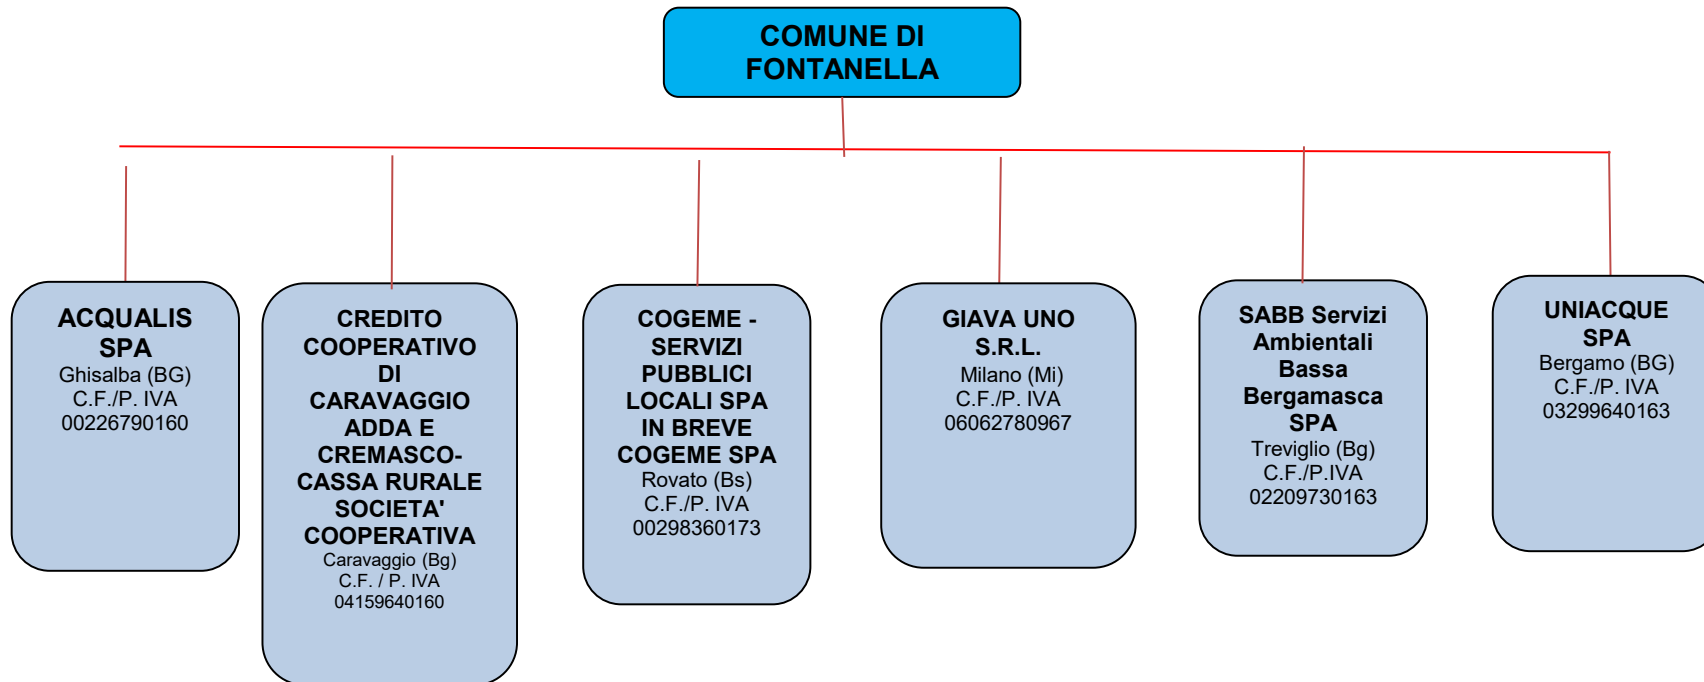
COMUNE DI FONTANELLA

ACQUALIS SPA
Ghisalba (BG)
C.F./P. IVA
00226790160

CREDITO COOPERATIVO DI CARAVAGGIO ADDA E CREMASCO- CASSA RURALE SOCIETA' COOPERATIVA
Caravaggio (Bg)
C.F. / P. IVA
04159640160

COGEME - SERVIZI PUBBLICI LOCALI SPA IN BREVE COGEME SPA
Rovato (Bs)
C.F./P. IVA
00298360173

GIAVA UNO S.R.L.
Milano (Mi)
C.F./P. IVA
06062780967

SABB Servizi Ambientali Bassa Bergamasca SPA
Treviglio (Bg)
C.F./P.IVA
02209730163

UNIACQUE SPA
Bergamo (BG)
C.F./P. IVA
03299640163